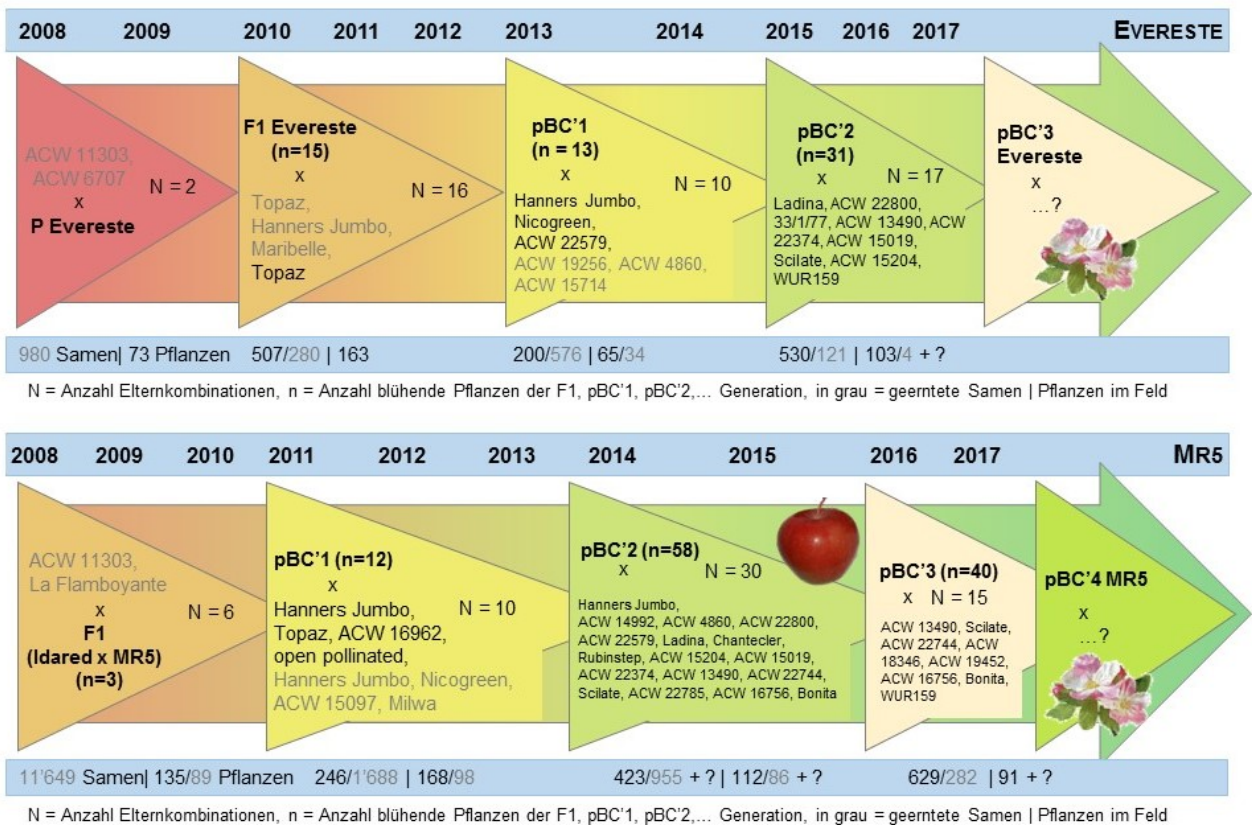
2008 2009 2010 2011 2012 2013 2014 2015 2016 2017 EVERESTE

ACW 11303, ACW 6707 x P Evereste

N = 2

F1 Evereste (n=15) x Topaz, Hanners Jumbo, Maribelle, Topaz

N = 16

pBC'1 (n = 13) x Hanners Jumbo, Nicogreen, ACW 22579, ACW 19256, ACW 4860, ACW 15714

N = 10

pBC'2 (n=31) x Ladina, ACW 22800, 33/1/77, ACW 13490, ACW 22374, ACW 15019, Scilate, ACW 15204, WUR159

N = 17

pBC'3 Evereste x …?

980 Samen| 73 Pflanzen 507/280 | 163 200/576 | 65/34 530/121 | 103/4 + ?

N = Anzahl Elternkombinationen, n = Anzahl blühende Pflanzen der F1, pBC'1, pBC'2,… Generation, in grau = geerntete Samen | Pflanzen im Feld

2008 2009 2010 2011 2012 2013 2014 2015 2016 2017 MR5

ACW 11303, La Flamboyante x F1 (Idared x MR5) (n=3)

N = 6

pBC'1 (n=12) x Hanners Jumbo, Topaz, ACW 16962, open pollinated, Hanners Jumbo, Nicogreen, ACW 15097, Milwa

N = 10

pBC'2 (n=58) x

N = 30

Hanners Jumbo, ACW 14992, ACW 4860, ACW 22800, ACW 22579, Ladina, Chantecler, Rubinstep, ACW 15204, ACW 15019, ACW 22374, ACW 13490, ACW 22744, Scilate, ACW 22785, ACW 16756, Bonita

pBC'3 (n=40) x N = 15

ACW 13490, Scilate, ACW 22744, ACW 18346, ACW 19452, ACW 16756, Bonita, WUR159

pBC'4 MR5 x …?

11'649 Samen| 135/89 Pflanzen 246/1'688 | 168/98 423/955 + ? | 112/86 + ? 629/282 | 91 + ?

N = Anzahl Elternkombinationen, n = Anzahl blühende Pflanzen der F1, pBC'1, pBC'2,… Generation, in grau = geerntete Samen | Pflanzen im Feld